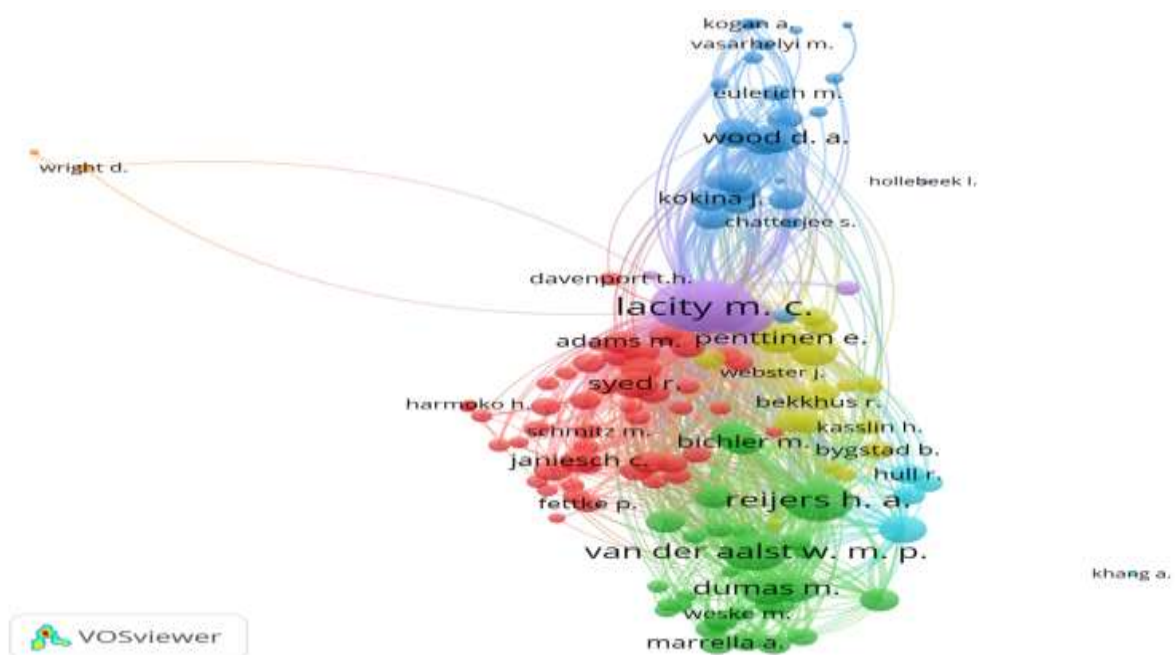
kogan a.
vasarhelyi m.
eulerich m.
wood d. a.
wright d.
hollebeek l.
kokina j.
chatterjee s.
davenport t.h.
lacity m. c.
adams m.
penttinen e.
webster j.
syed r.
harmoko h.
bekkhus r.
kasslin h.
schmitz m.
bichler m.
bygstad b.
janiesch c.
hull r.
fettke p.
reijers h. a.
van der aalst w. m. p.
khang a.
dumas m.
weske m.
marrella a.
VOSviewer